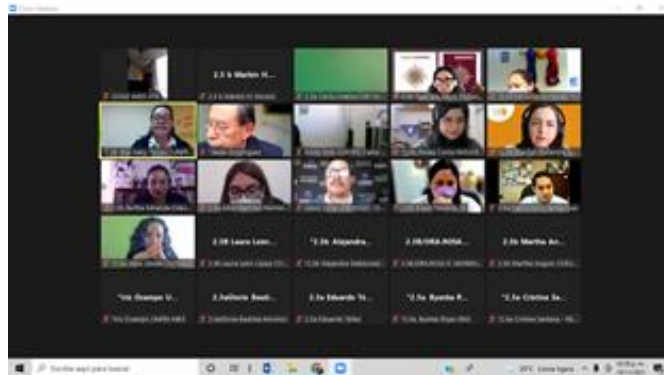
Cisco Webex

2.5 b Martin H...

2.08 Laura Leon...

"2.5e Alejandra...

2.08/DRA.ROSA...

2.5e Martha Ar...

"Ing Ocampo U...

2.5aHilario Basti...

2.5a Eduardo Ti...

"2.5a Ayarda R...

"2.5e Cristina Sa...

Escribe aquí para buscar